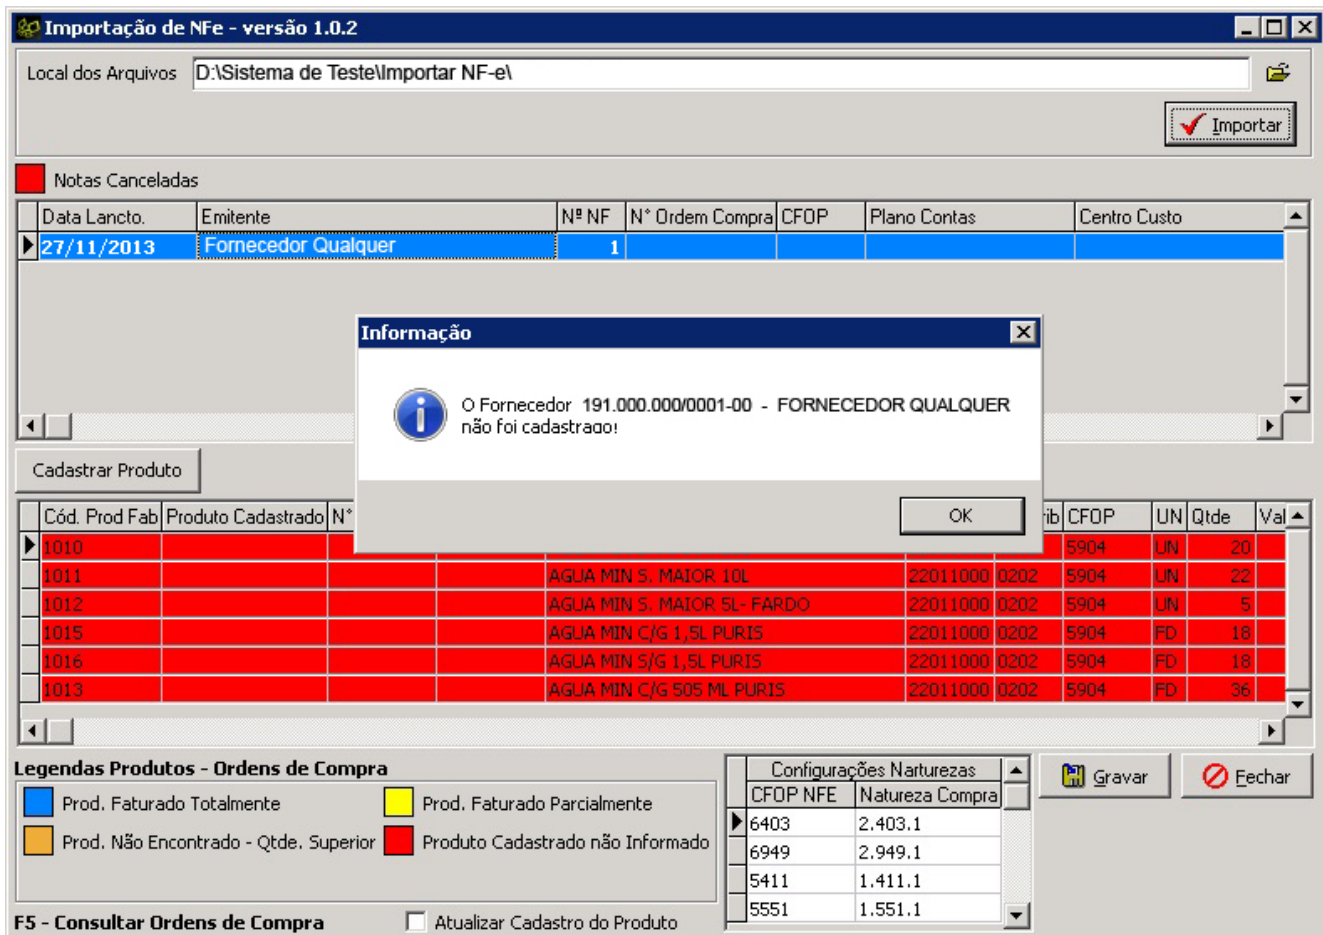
Importação de NFe - versão 1.0.2

Local dos Arquivos D:\Sistema de Teste\Importar NF-e\

Importar

Notas Canceladas

| Data Lancto. | Emitente | Nº NF | N° Ordem Compra | CFOP | Plano Contas | Centro Custo |
|---|---|---|---|---|---|---|
| 27/11/2013 | Fornecedor Qualquer | 1 | | | | |

Informação

O Fornecedor 191.000.000/0001-00 - FORNECEDOR QUALQUER não foi cadastrado!

OK

Cadastrar Produto

| Cód. Prod Fab | Produto Cadastrado | N° | | | | rib | CFOP | UN | Qtde | Val |
|---|---|---|---|---|---|---|---|---|---|---|
| 1010 | | | | | | | 5904 | UN | 20 | |
| 1011 | | | | AGUA MIN S. MAIOR 10L | 22011000 | 0202 | 5904 | UN | 22 | |
| 1012 | | | | AGUA MIN S. MAIOR 5L- FARDO | 22011000 | 0202 | 5904 | UN | 5 | |
| 1015 | | | | AGUA MIN C/G 1,5L PURIS | 22011000 | 0202 | 5904 | FD | 18 | |
| 1016 | | | | AGUA MIN S/G 1,5L PURIS | 22011000 | 0202 | 5904 | FD | 18 | |
| 1013 | | | | AGUA MIN C/G 505 ML PURIS | 22011000 | 0202 | 5904 | FD | 36 | |

Legendas Produtos - Ordens de Compra

Prod. Faturado Totalmente
Prod. Faturado Parcialmente
Prod. Não Encontrado - Qtde. Superior
Produto Cadastrado não Informado

Configurações Narturezas

| CFOP NFE | Natureza Compra |
|---|---|
| 6403 | 2.403.1 |
| 6949 | 2.949.1 |
| 5411 | 1.411.1 |
| 5551 | 1.551.1 |

Gravar
Fechar

F5 - Consultar Ordens de Compra
Atualizar Cadastro do Produto